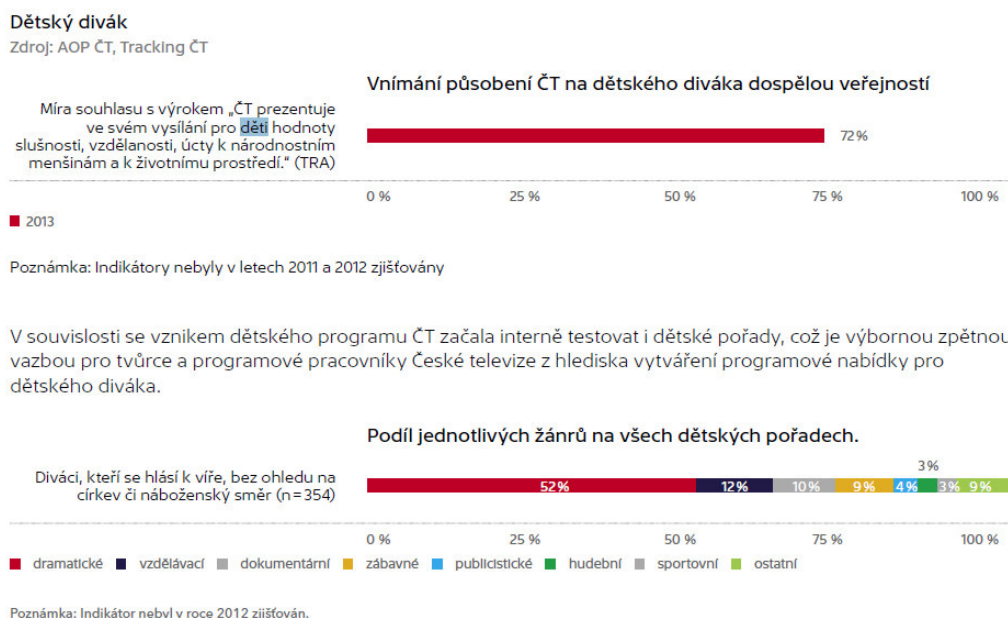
Dětský divák
Zdroj: AOP ČT, Tracking ČT

Vnímání působení ČT na dětského diváka dospělou veřejností

Míra souhlasu s výrokem „ČT prezentuje ve svém vysílání pro děti hodnoty slušnosti, vzdělanosti, úcty k národnostním menšinám a k životnímu prostředí." (TRA)

72 %

0 %
25 %
50 %
75 %
100 %

2013

Poznámka: Indikátory nebyly v letech 2011 a 2012 zjišťovány

V souvislosti se vznikem dětského programu ČT začala interně testovat i dětské pořady, což je výbornou zpětnou vazbou pro tvůrce a programové pracovníky České televize z hlediska vytváření programové nabídky pro dětského diváka.

Podíl jednotlivých žánrů na všech dětských pořadech.

Diváci, kteří se hlásí k víře, bez ohledu na církev či náboženský směr (n=354)

52 %
12 %
10 %
9 %
4 %
3 %
3 %
9 %

0 %
25 %
50 %
75 %
100 %

dramatické
vzdělávací
dokumentární
zábavné
publicistické
hudební
sportovní
ostatní

Poznámka: Indikátor nebyl v roce 2012 zjišťován.